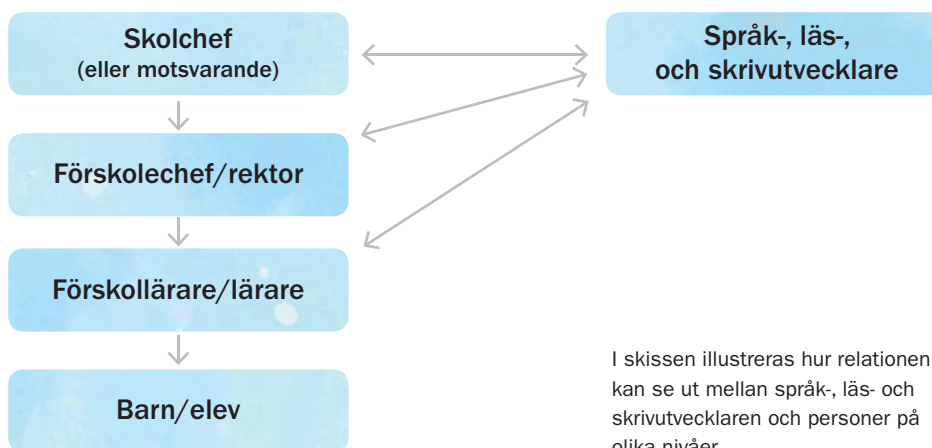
Skolchef
(eller motsvarande)

Förskolechef/rektor

Förskollärare/lärare

Barn/elev

Språk-, läs-, och skrivutvecklare

I skissen illustreras hur relationen kan se ut mellan språk-, läs- och skrivutvecklaren och personer på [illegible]